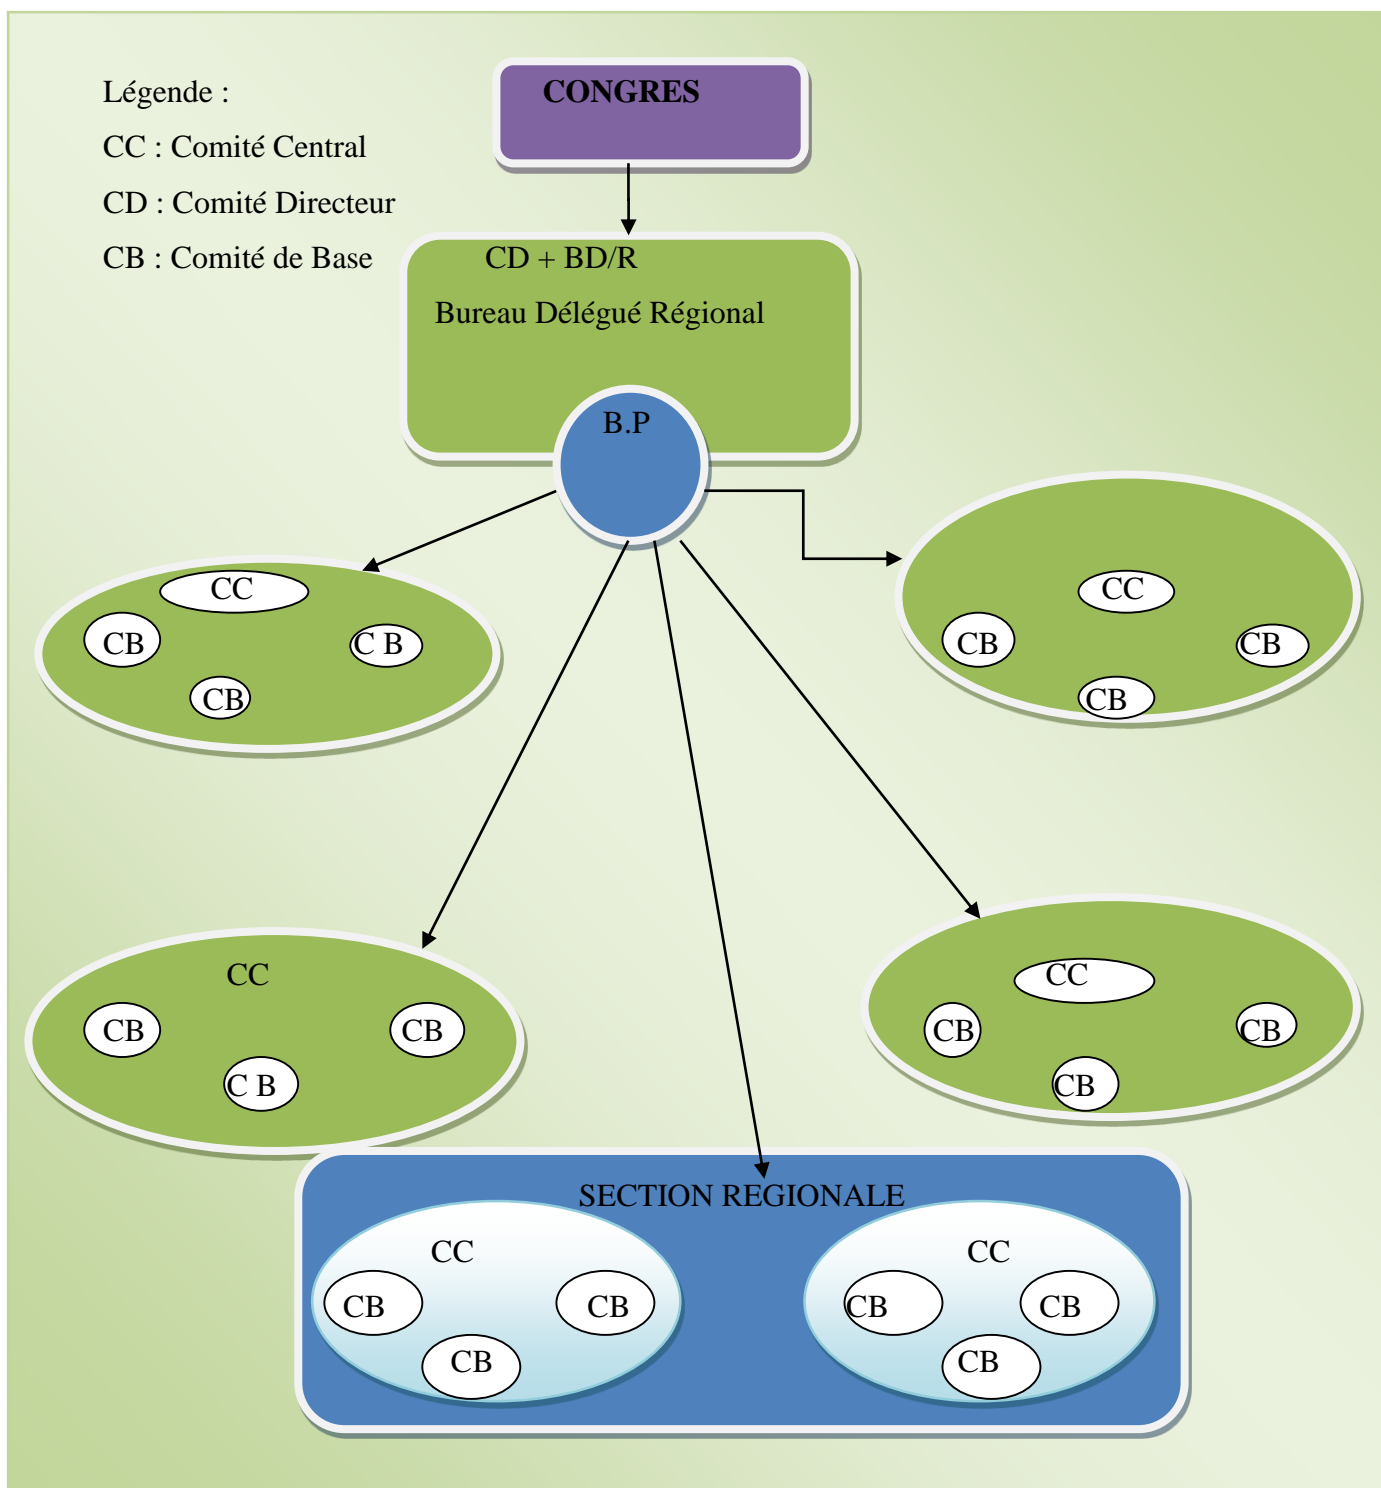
Légende :
CC : Comité Central
CD : Comité Directeur
CB : Comité de Base

CONGRES

CD + BD/R
Bureau Délégué Régional

B.P

CC
CB
C B
CB

CC
CB
CB
CB

CC
CB
CB
C B

CC
CB
CB
CB

SECTION REGIONALE

CC
CB
CB
CB

CC
CB
CB
CB